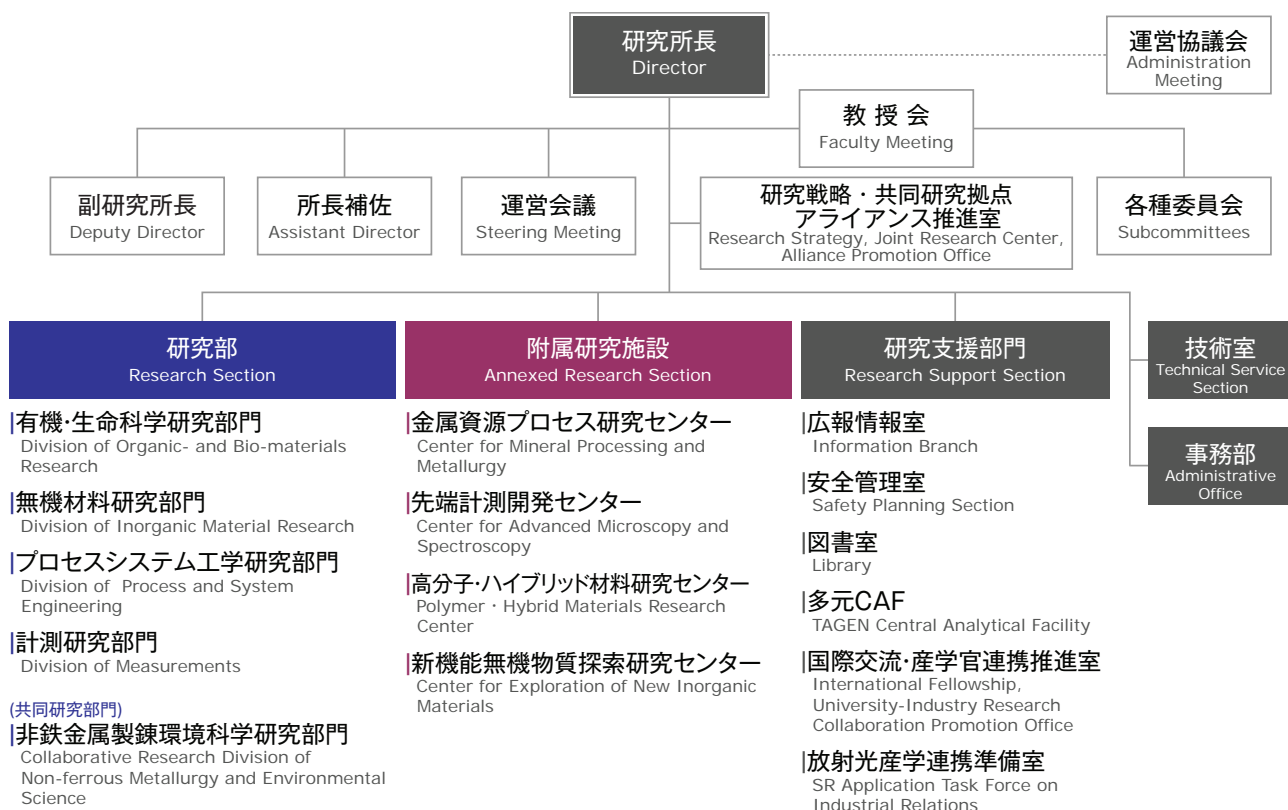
研究所長
Director

運営協議会
Administration Meeting

教 授 会
Faculty Meeting

副研究所長
Deputy Director

所長補佐
Assistant Director

運営会議
Steering Meeting

研究戦略・共同研究拠点アライアンス推進室
Research Strategy, Joint Research Center, Alliance Promotion Office

各種委員会
Subcommittees

研究部
Research Section

有機·生命科学研究部門
Division of Organic- and Bio-materials Research

無機材料研究部門
Division of Inorganic Material Research

プロセスシステム工学研究部門
Division of Process and System Engineering

計測研究部門
Division of Measurements

(共同研究部門)
非鉄金属製錬環境科学研究部門
Collaborative Research Division of Non-ferrous Metallurgy and Environmental Science

附属研究施設
Annexed Research Section

金属資源プロセス研究センター
Center for Mineral Processing and Metallurgy

先端計測開発センター
Center for Advanced Microscopy and Spectroscopy

高分子·ハイブリッド材料研究センター
Polymer・Hybrid Materials Research Center

新機能無機物質探索研究センター
Center for Exploration of New Inorganic Materials

研究支援部門
Research Support Section

広報情報室
Information Branch

安全管理室
Safety Planning Section

図書室
Library

多元CAF
TAGEN Central Analytical Facility

国際交流·産学官連携推進室
International Fellowship, University-Industry Research Collaboration Promotion Office

放射光産学連携準備室
SR Application Task Force on Industrial Relations

技術室
Technical Service Section

事務部
Administrative Office